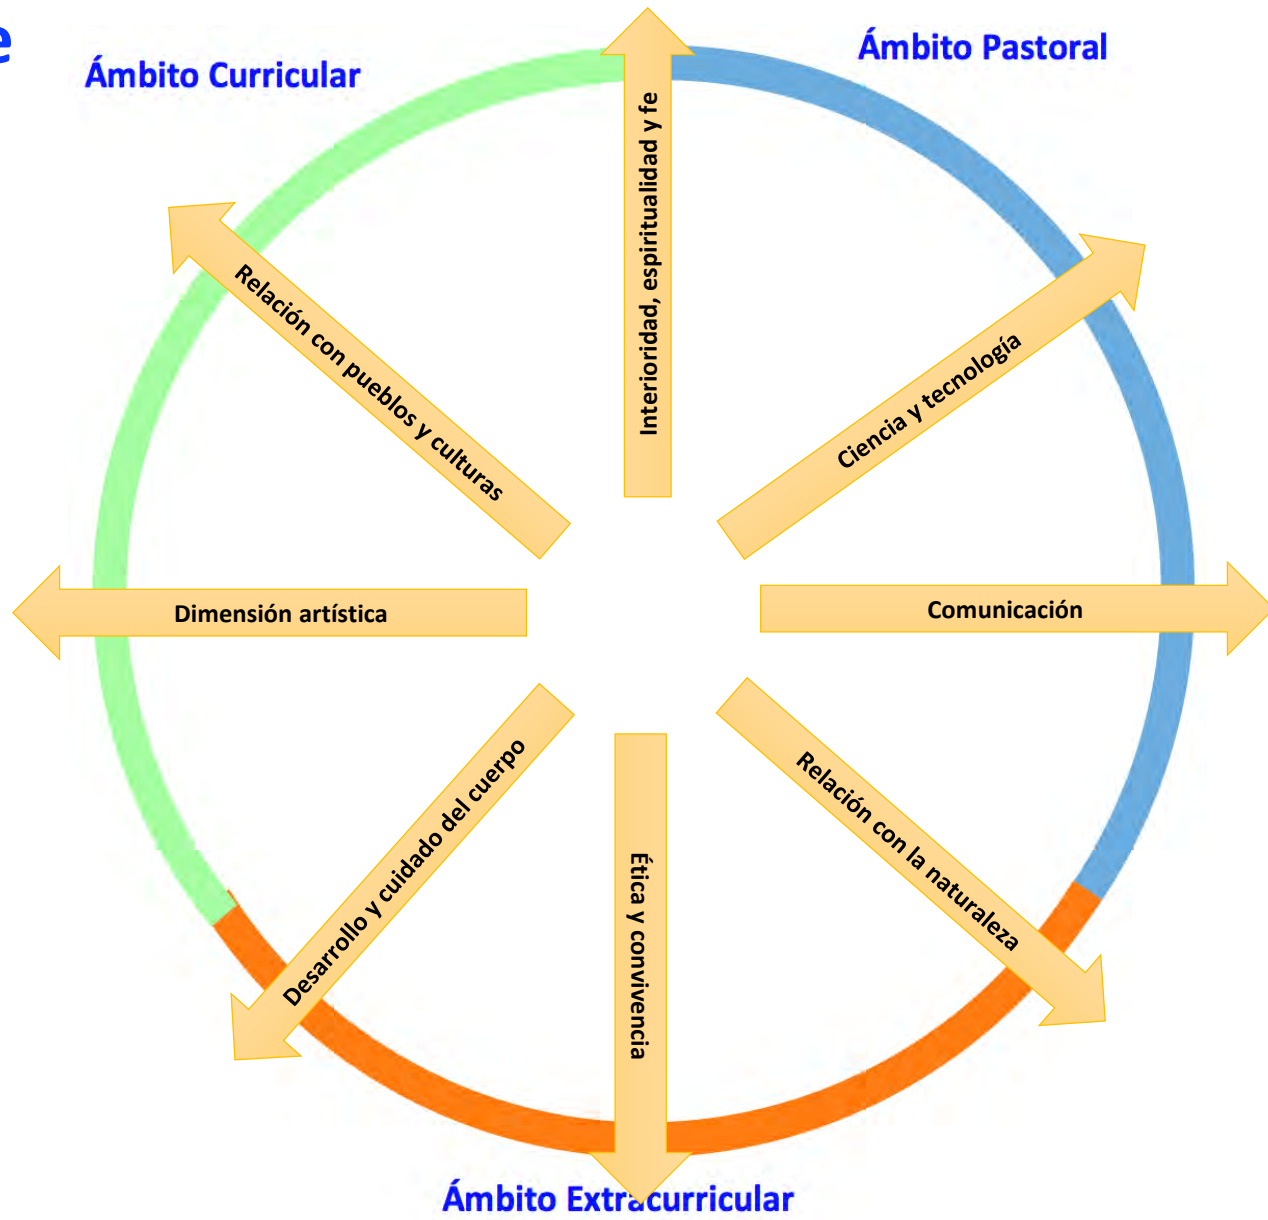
e

Ámbito Curricular

Ámbito Pastoral

Interioridad, espiritualidad y fe

Relación con pueblos y culturas

Ciencia y tecnología

Dimensión artística

Comunicación

Desarrollo y cuidado del cuerpo

Ética y convivencia

Relación con la naturaleza

Ámbito Extracurricular